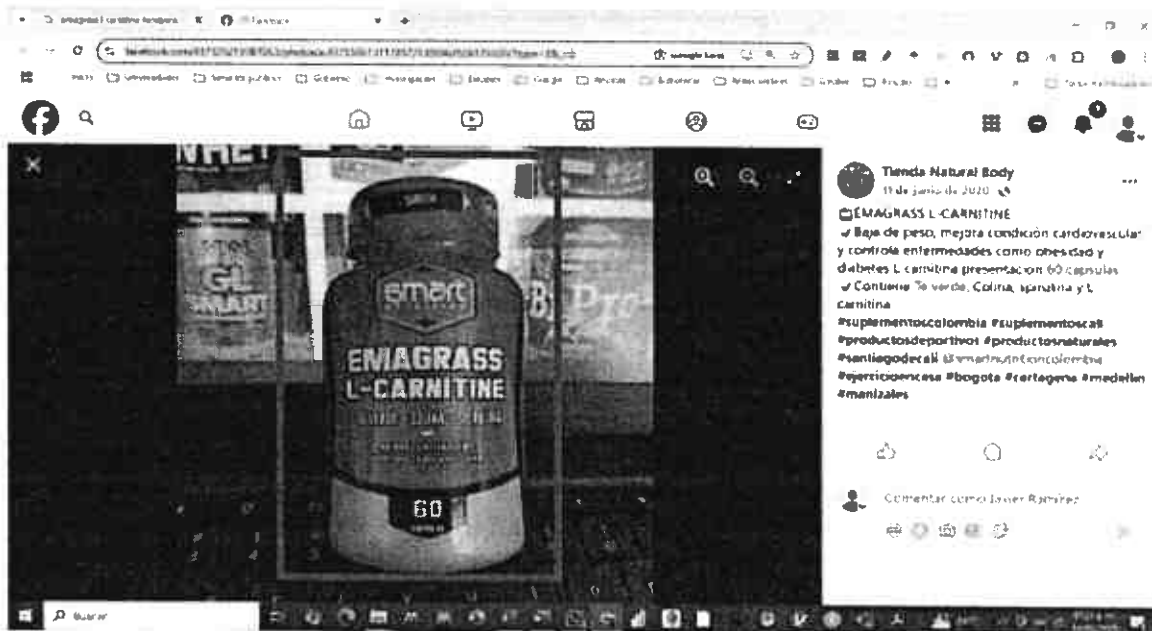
Tienda Natural Body
11 de junio de 2020

EMAGRASS L-CARNITINE
✔ Baja de peso, mejora condición cardiovascular y controla enfermedades como obesidad y diabetes L carnitina presentación 60 capsulas
✔ Contiene Te verde, Colina, spirulina y L carnitina
#suplementoscolombia #suplementoscali #productosdeportivos #productosnaturales #santiagodecali @smartnutritioncolombia #ejerciciosencasa #bogota #cartagena #medellin #manizales

Comentar como Javier Ramírez

smart
EMAGRASS
L-CARNITINE
60

WHEY
GL
SMART
Pro

Buscar